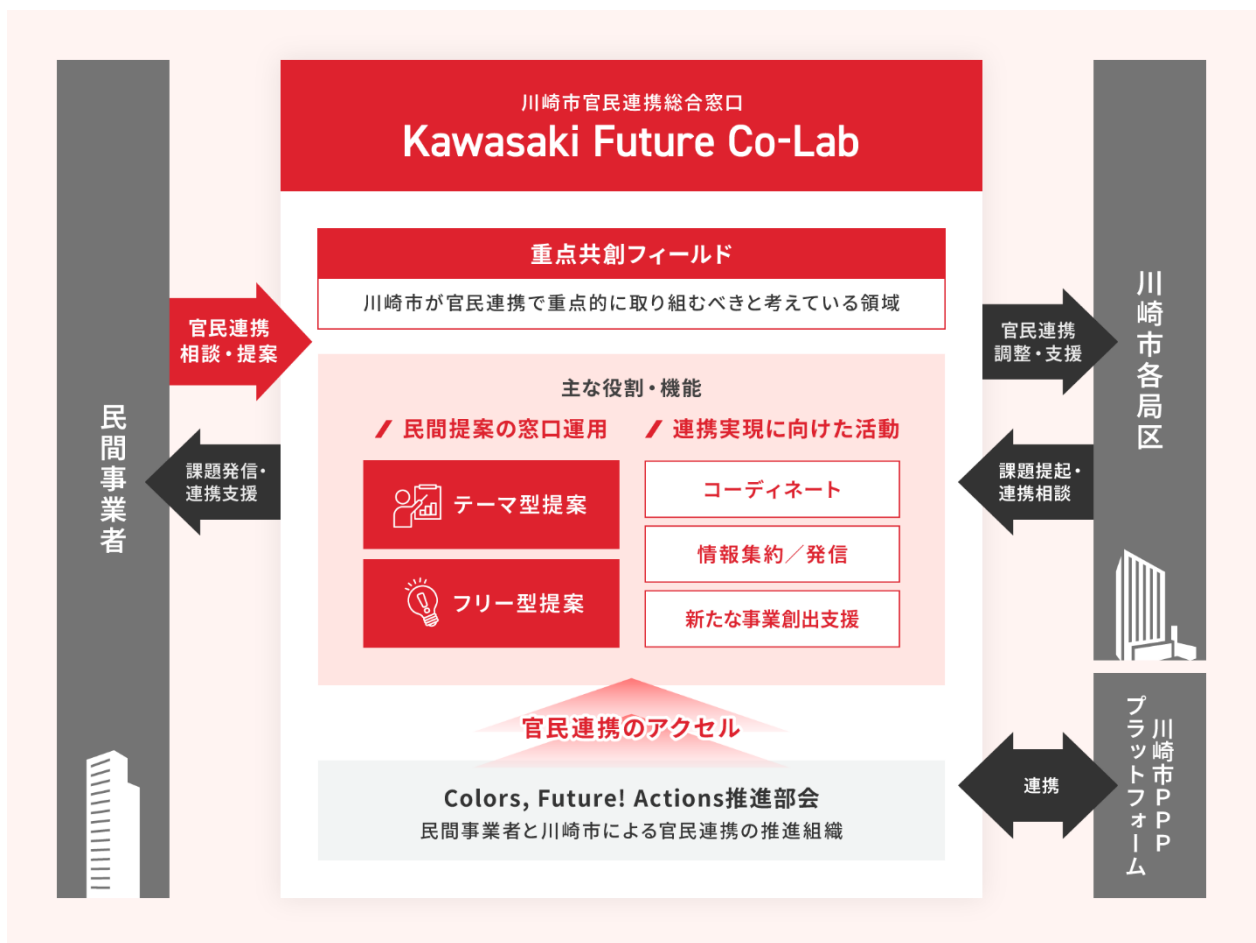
民間事業者

官民連携
相談・提案

課題発信・
連携支援

川崎市官民連携総合窓口
Kawasaki Future Co-Lab

重点共創フィールド

川崎市が官民連携で重点的に取り組むべきと考えている領域

主な役割・機能

民間提案の窓口運用

テーマ型提案

フリー型提案

連携実現に向けた活動

コーディネート

情報集約／発信

新たな事業創出支援

官民連携のアクセル

Colors, Future! Actions推進部会
民間事業者と川崎市による官民連携の推進組織

官民連携
調整・支援

課題提起・
連携相談

連携

川崎市各局区

川崎市PPPプラットフォーム